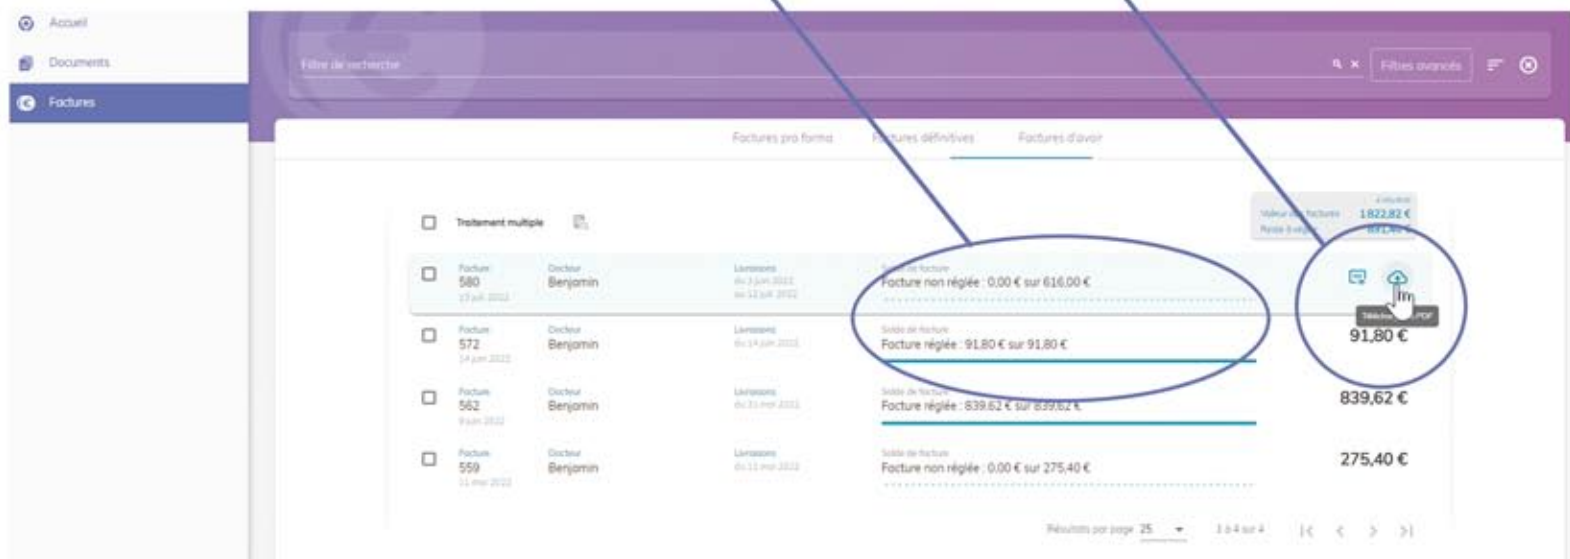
Accueil
Documents
Factures

Filtre de recherche
Filtres avancés

Factures pro forma
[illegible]tures définitives
Factures d'avoir

Traitement multiple

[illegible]
Valeur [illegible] factures 1822,82 €
Reste à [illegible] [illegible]

Facture
580
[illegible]
Docteur
Benjamin
Livraisons
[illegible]
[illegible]
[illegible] de facture
Facture non réglée : 0,00 € sur 616,00 €
Téléch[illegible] PDF

Facture
572
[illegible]
Docteur
Benjamin
Livraisons
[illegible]
Solde de facture
Facture réglée : 91,80 € sur 91,80 €
91,80 €

Facture
562
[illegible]
Docteur
Benjamin
Livraisons
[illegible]
Solde de facture
Facture réglée : 839,62 € sur 839,62 €
839,62 €

Facture
559
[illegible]
Docteur
Benjamin
Livraisons
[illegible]
Solde de facture
Facture non réglée : 0,00 € sur 275,40 €
275,40 €

Résultats par page 25
1 à 4 sur 4